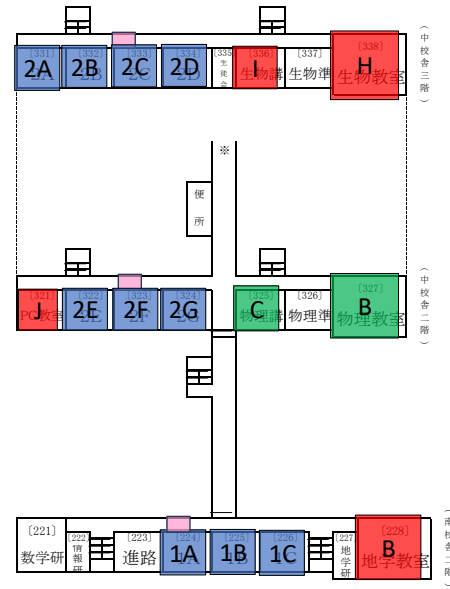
〔331〕2A 〔332〕2B 〔333〕2C 〔334〕2D 〔335〕生徒会 〔336〕I 生物講 〔337〕生物準 〔338〕H 生物教室

（中校舎三階）

※

便所

〔321〕J PC教室 〔322〕2E 〔323〕2F 〔324〕2G 〔325〕C 物理講 〔326〕物理準 〔327〕B 物理教室

（中校舎二階）

〔221〕数学研 〔222〕情報研 〔223〕進路 〔224〕1A 〔225〕1B 〔226〕1C 〔227〕地学研 〔228〕B 地学教室

（南校舎二階）